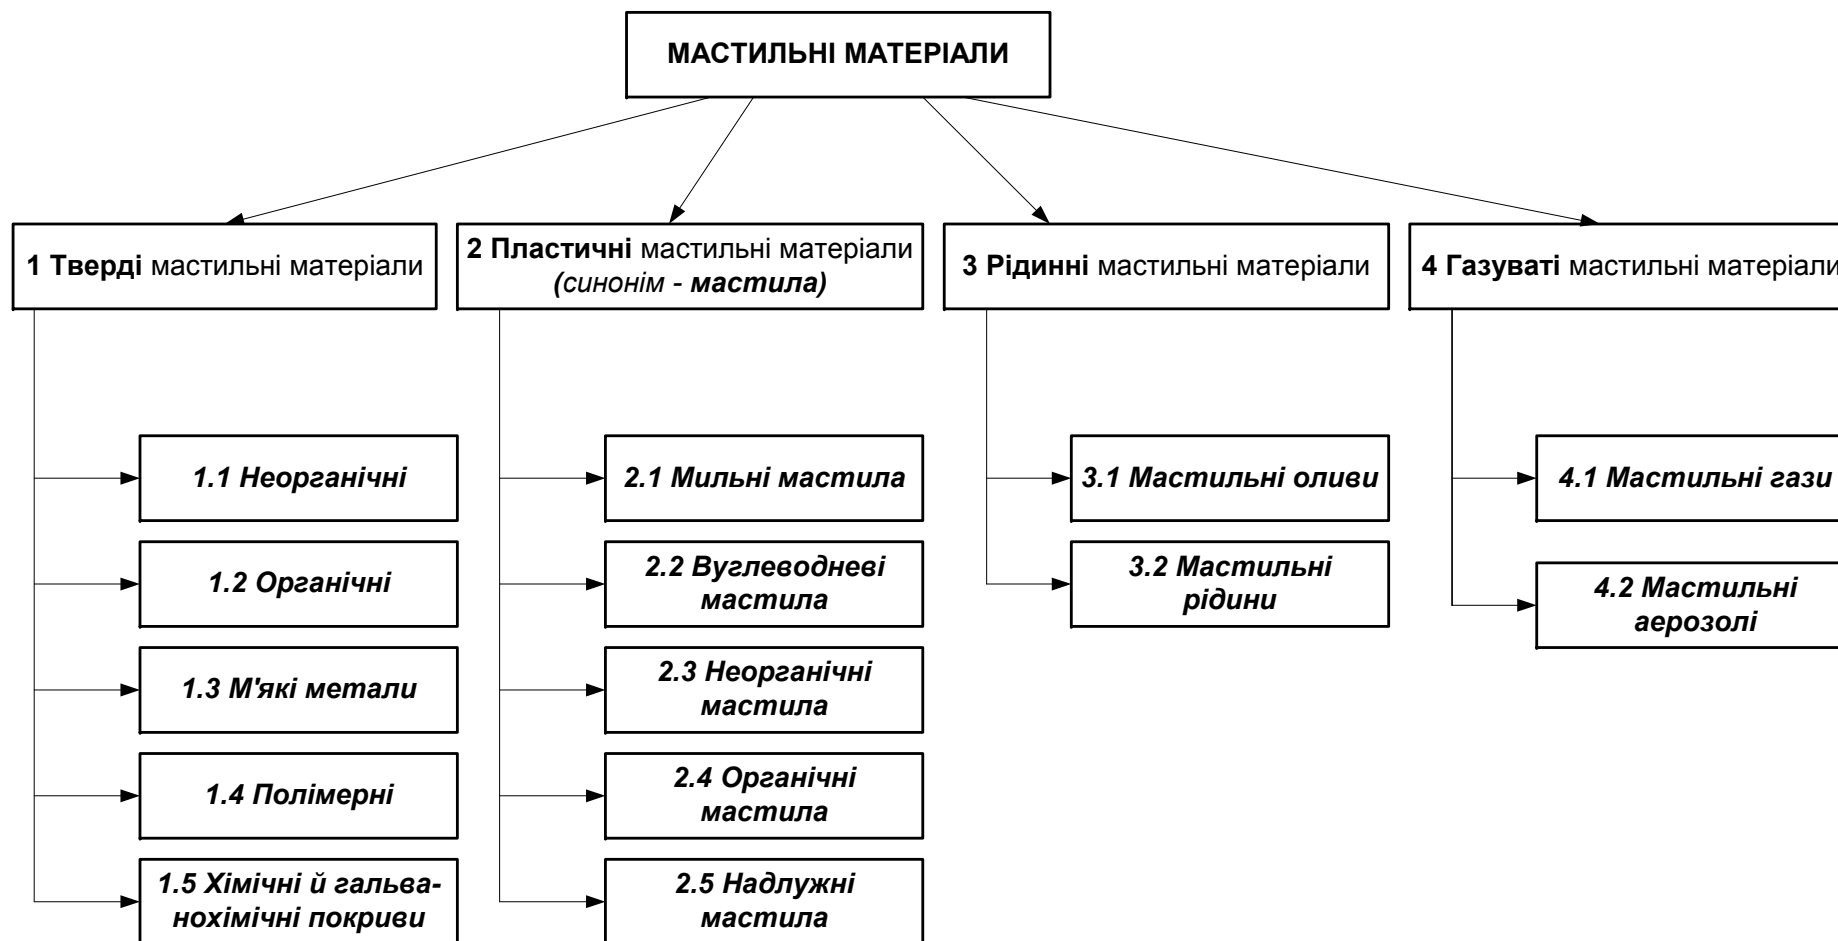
МАСТИЛЬНІ МАТЕРІАЛИ

1 Тверді мастильні матеріали

2 Пластичні мастильні матеріали (синонім - мастила)

3 Рідинні мастильні матеріали

4 Газуваті мастильні матеріали

1.1 Неорганічні

1.2 Органічні

1.3 М'які метали

1.4 Полімерні

1.5 Хімічні й гальванохімічні покриви

2.1 Мильні мастила

2.2 Вуглеводневі мастила

2.3 Неорганічні мастила

2.4 Органічні мастила

2.5 Надлужні мастила

3.1 Мастильні оливи

3.2 Мастильні рідини

4.1 Мастильні гази

4.2 Мастильні аерозолі